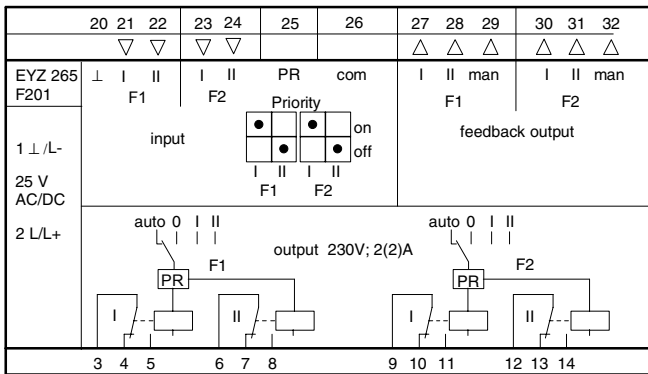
20 21 22 | 23 24 | 25 | 26 | 27 28 29 | 30 31 32

▽ ▽ | ▽ ▽ | | | △ △ △ | △ △ △

EYZ 265
F201

⊥ I II
F1

I II
F2

PR
Priority

com

I II man
F1

I II man
F2

1 ⊥ /L-

25 V
AC/DC

2 L/L+

input

on
off

I II I II
F1 F2

feedback output

auto 0 I II

PR

F1

output 230V; 2(2)A

I

II

auto 0 I II

PR

F2

I

II

3 4 5 6 7 8 9 10 11 12 13 14